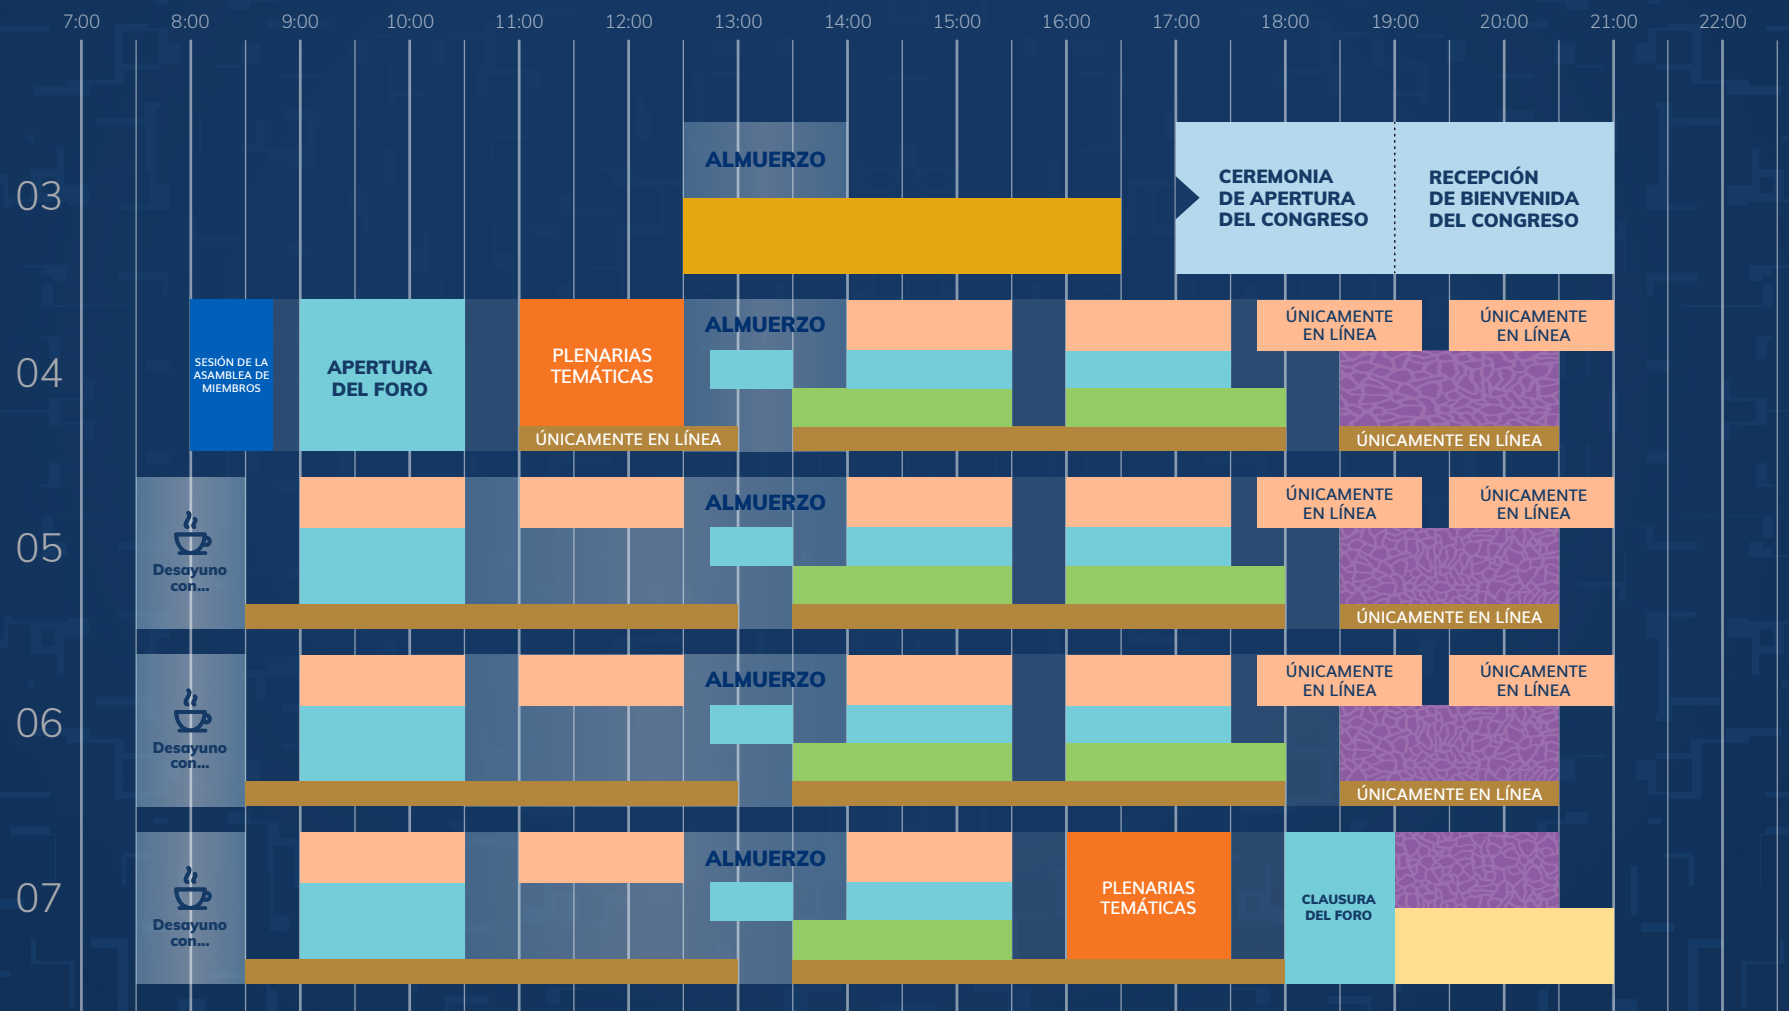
7:00 8:00 9:00 10:00 11:00 12:00 13:00 14:00 15:00 16:00 17:00 18:00 19:00 20:00 21:00 22:00

03
ALMUERZO
CEREMONIA DE APERTURA DEL CONGRESO
RECEPCIÓN DE BIENVENIDA DEL CONGRESO

04
SESIÓN DE LA ASAMBLEA DE MIEMBROS
APERTURA DEL FORO
PLENARIAS TEMÁTICAS
ÚNICAMENTE EN LÍNEA
ALMUERZO
ÚNICAMENTE EN LÍNEA
ÚNICAMENTE EN LÍNEA
ÚNICAMENTE EN LÍNEA

05
Desayuno con...
ALMUERZO
ÚNICAMENTE EN LÍNEA
ÚNICAMENTE EN LÍNEA
ÚNICAMENTE EN LÍNEA

06
Desayuno con...
ALMUERZO
ÚNICAMENTE EN LÍNEA
ÚNICAMENTE EN LÍNEA
ÚNICAMENTE EN LÍNEA

07
Desayuno con...
ALMUERZO
PLENARIAS TEMÁTICAS
CLAUSURA DEL FORO